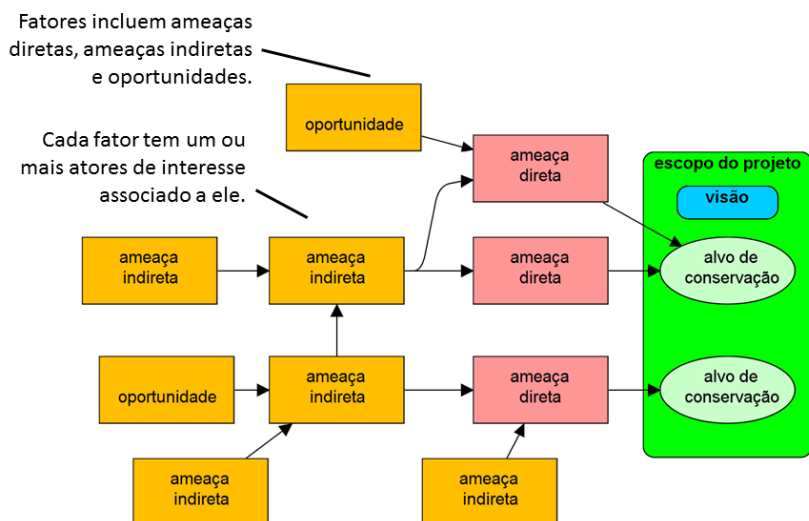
Fatores incluem ameaças diretas, ameaças indiretas e oportunidades.

Cada fator tem um ou mais atores de interesse associado a ele.

oportunidade

ameaça direta

escopo do projeto

visão

ameaça indireta

ameaça indireta

ameaça direta

alvo de conservação

oportunidade

ameaça indireta

ameaça direta

alvo de conservação

ameaça indireta

ameaça indireta